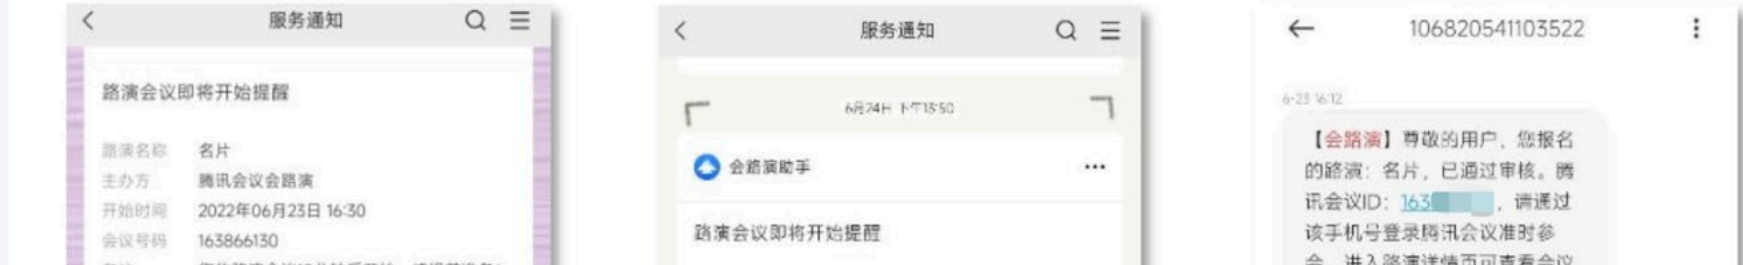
服务通知

路演会议即将开始提醒

路演名称 名片
主办方 腾讯会议会路演
开始时间 2022年06月23日 16:30
会议号码 163866130
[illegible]

服务通知

6月24日 下午13:50

会路演助手 ···

路演会议即将开始提醒

106820541103522

6-23 16:12

【会路演】尊敬的用户，您报名的路演：名片，已通过审核。腾讯会议ID：163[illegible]，请通过该手机号登录腾讯会议准时参会，进入路演详情页可查看会议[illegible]